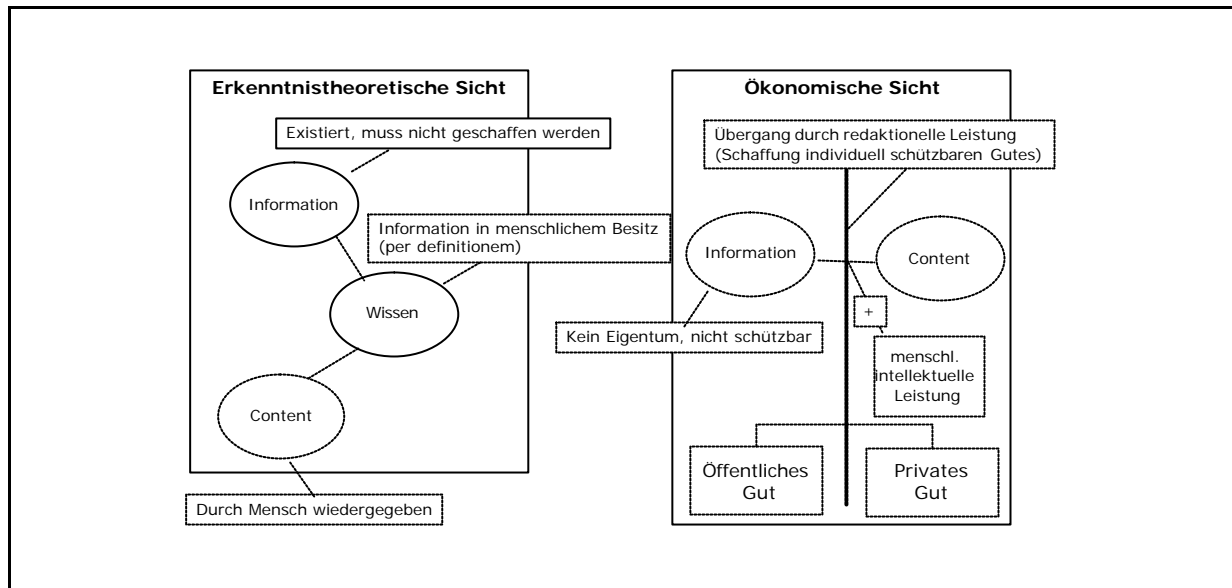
Erkenntnistheoretische Sicht

Existiert, muss nicht geschaffen werden

Information

Information in menschlichem Besitz (per definitionem)

Wissen

Content

Durch Mensch wiedergegeben

Ökonomische Sicht

Übergang durch redaktionelle Leistung (Schaffung individuell schützbaren Gutes)

Information

Content

+

Kein Eigentum, nicht schützbar

menschl. intellektuelle Leistung

Öffentliches Gut

Privates Gut